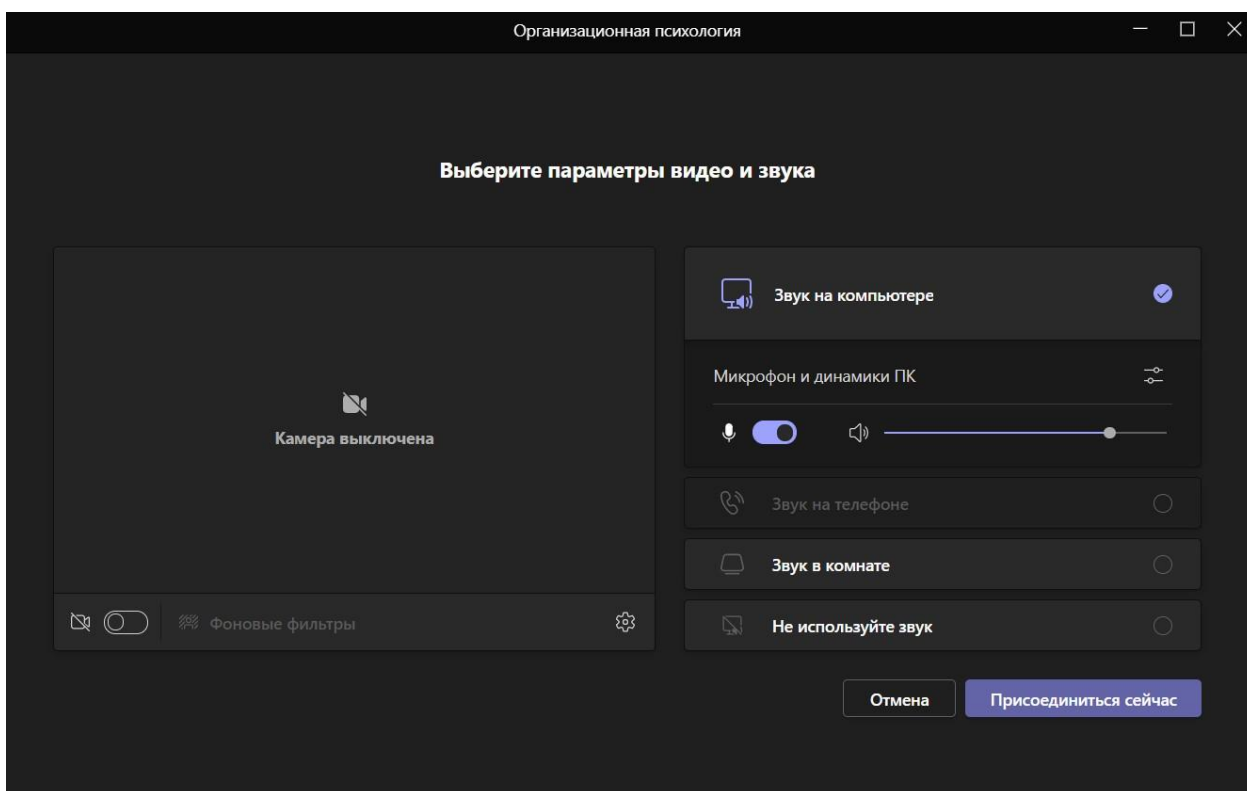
Организационная психология

Выберите параметры видео и звука

Камера выключена

Фоновые фильтры

Звук на компьютере

Микрофон и динамики ПК

Звук на телефоне

Звук в комнате

Не используйте звук

Отмена

Присоединиться сейчас